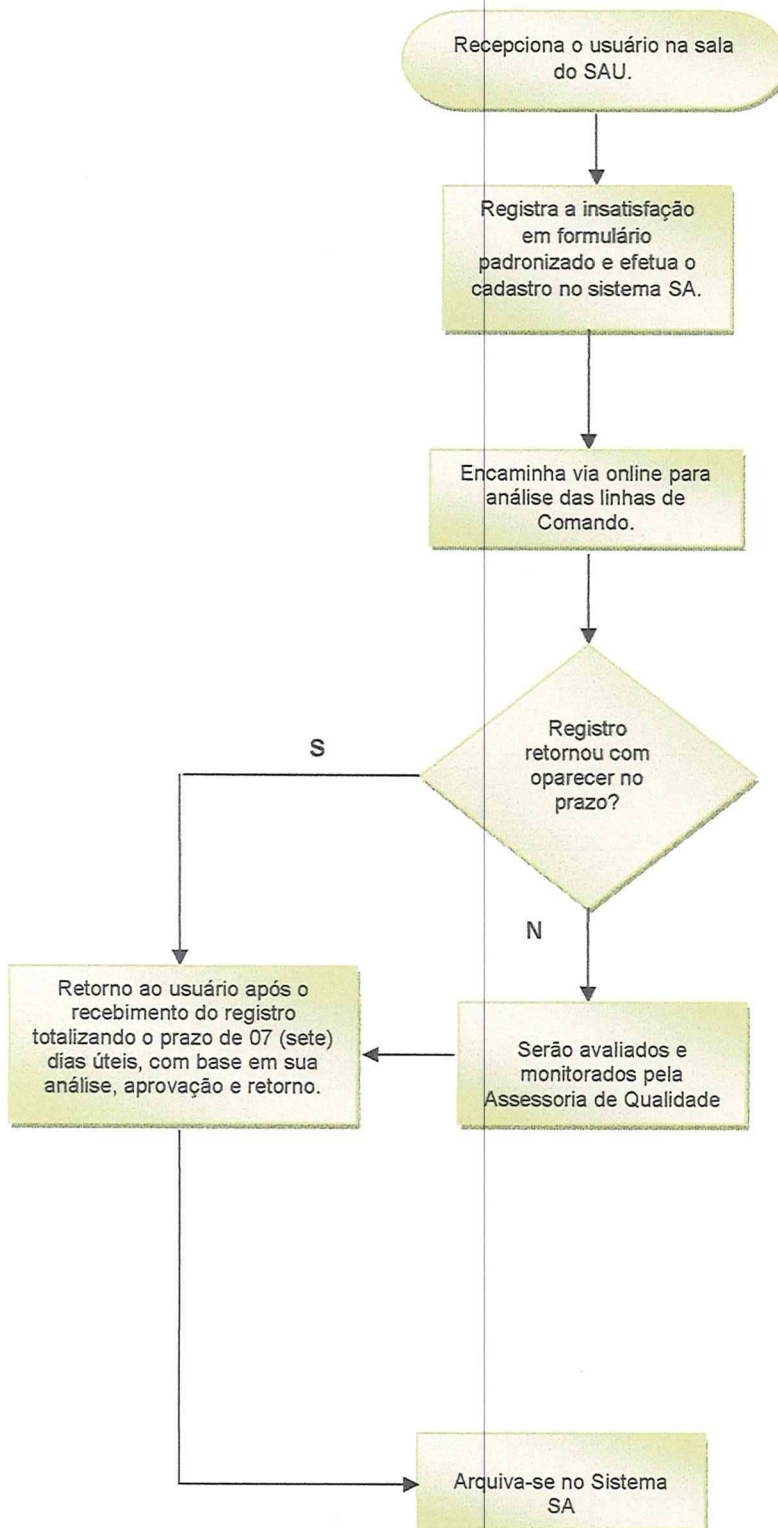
Recepciona o usuário na sala do SAU.

Registra a insatisfação em formulário padronizado e efetua o cadastro no sistema SA.

Encaminha via online para análise das linhas de Comando.

Registro retornou com oparecer no prazo?

S

N

Retorno ao usuário após o recebimento do registro totalizando o prazo de 07 (sete) dias úteis, com base em sua análise, aprovação e retorno.

Serão avaliados e monitorados pela Assessoria de Qualidade

Arquiva-se no Sistema SA